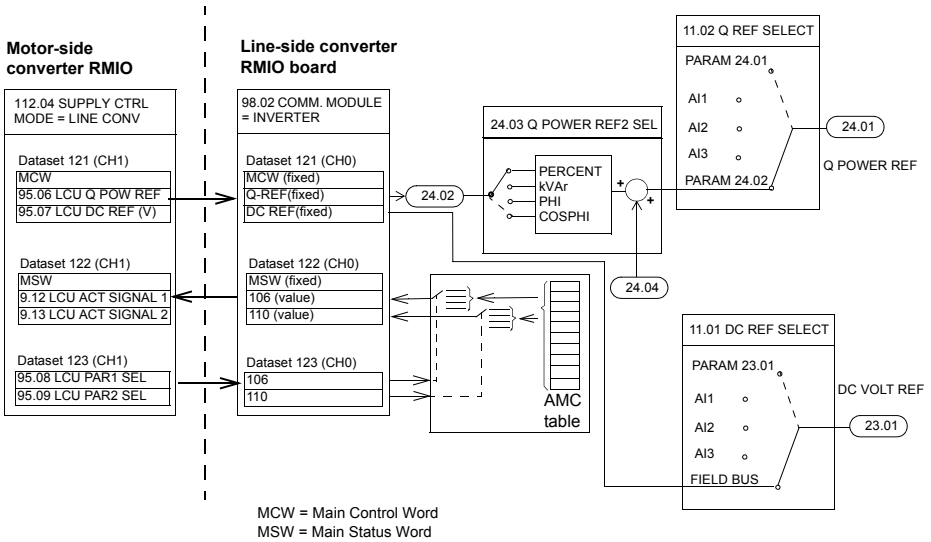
Motor-side converter RMIO

112.04 SUPPLY CTRL MODE = LINE CONV

Dataset 121 (CH1)
MCW
95.06 LCU Q POW REF
95.07 LCU DC REF (V)

Dataset 122 (CH1)
MSW
9.12 LCU ACT SIGNAL 1
9.13 LCU ACT SIGNAL 2

Dataset 123 (CH1)
95.08 LCU PAR1 SEL
95.09 LCU PAR2 SEL

Line-side converter RMIO board

98.02 COMM. MODULE = INVERTER

Dataset 121 (CH0)
MCW (fixed)
Q-REF(fixed)
DC REF(fixed)

Dataset 122 (CH0)
MSW (fixed)
106 (value)
110 (value)

Dataset 123 (CH0)
106
110

24.02

24.03 Q POWER REF2 SEL
PERCENT
kVAr
PHI
COSPHI
+
+

24.04

AMC table

11.02 Q REF SELECT
PARAM 24.01
AI1
AI2
AI3
PARAM 24.02
24.01
Q POWER REF

11.01 DC REF SELECT
PARAM 23.01
AI1
AI2
AI3
FIELD BUS
DC VOLT REF
23.01

MCW = Main Control Word
MSW = Main Status Word